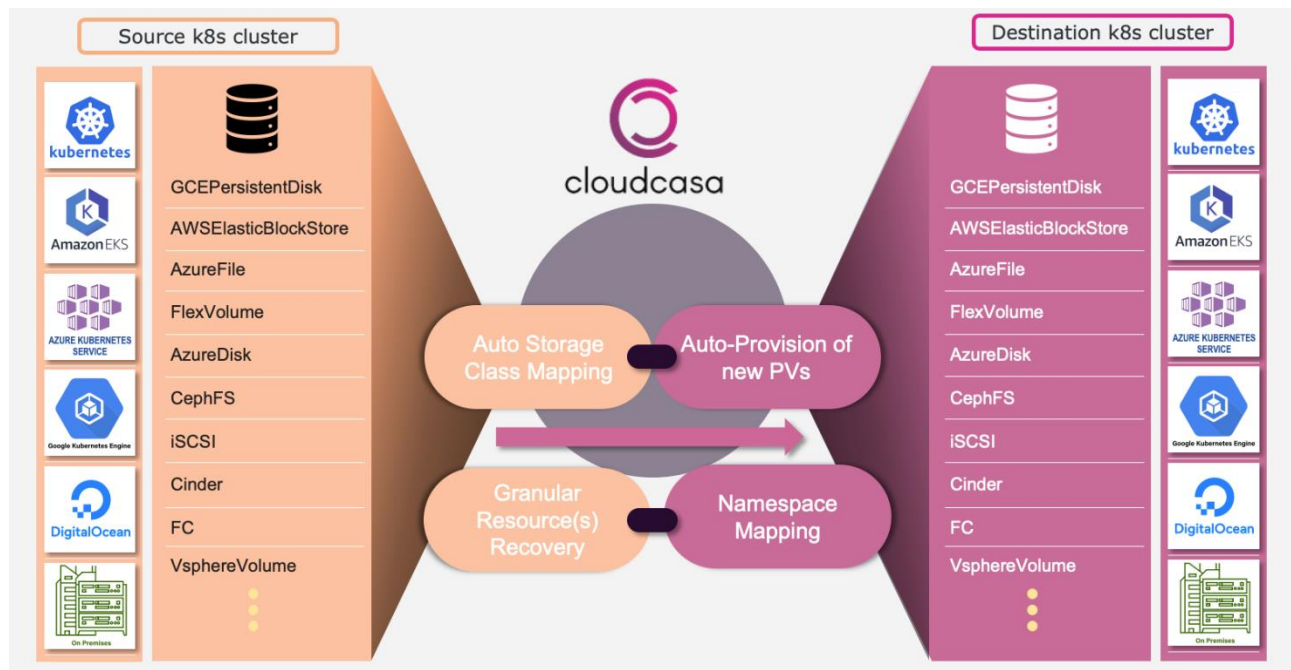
Source k8s cluster

kubernetes

Amazon EKS

AZURE KUBERNETES SERVICE

Google Kubernetes Engine

DigitalOcean

On Premises

GCEPersistentDisk
AWSElasticBlockStore
AzureFile
FlexVolume
AzureDisk
CephFS
iSCSI
Cinder
FC
VsphereVolume

cloudcasa

Auto Storage Class Mapping

Auto-Provision of new PVs

Granular Resource(s) Recovery

Namespace Mapping

Destination k8s cluster

GCEPersistentDisk
AWSElasticBlockStore
AzureFile
FlexVolume
AzureDisk
CephFS
iSCSI
Cinder
FC
VsphereVolume

kubernetes

Amazon EKS

AZURE KUBERNETES SERVICE

Google Kubernetes Engine

DigitalOcean

On Premises